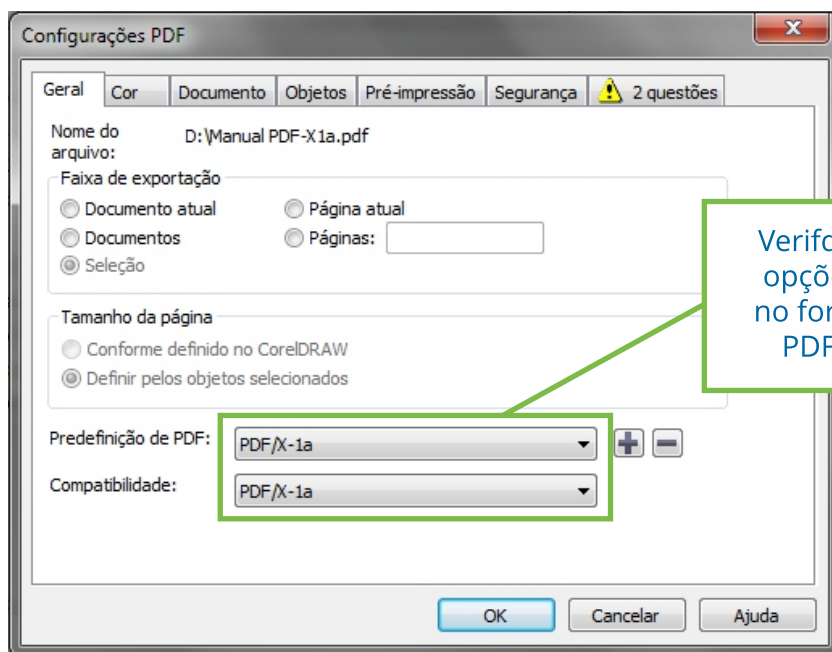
Configurações PDF

Geral | Cor | Documento | Objetos | Pré-impressão | Segurança | 2 questões

Nome do arquivo: D:\Manual PDF-X1a.pdf

Faixa de exportação
Documento atual
Página atual
Documentos
Páginas:
Seleção

Tamanho da página
Conforme definido no CorelDRAW
Definir pelos objetos selecionados

Predefinição de PDF: PDF/X-1a
Compatibilidade: PDF/X-1a

Verifo
opçõ
no for
PDF

OK
Cancelar
Ajuda